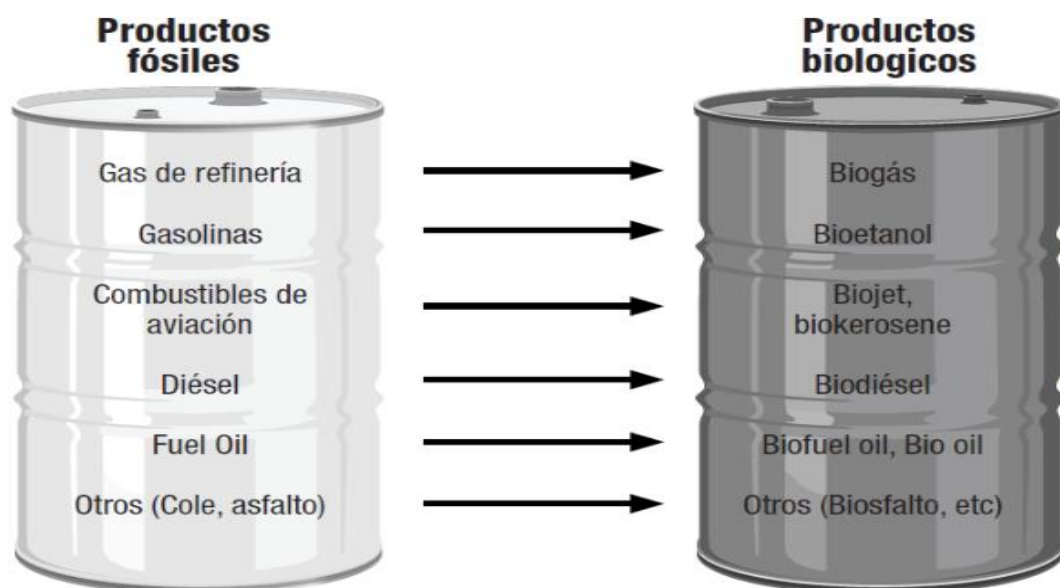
Productos fósiles

Gas de refinería

Gasolinas

Combustibles de aviación

Diésel

Fuel Oil

Otros (Cole, asfalto)

Productos biologicos

Biogás

Bioetanol

Biojet, biokerosene

Biodiésel

Biofuel oil, Bio oil

Otros (Biosfalto, etc)